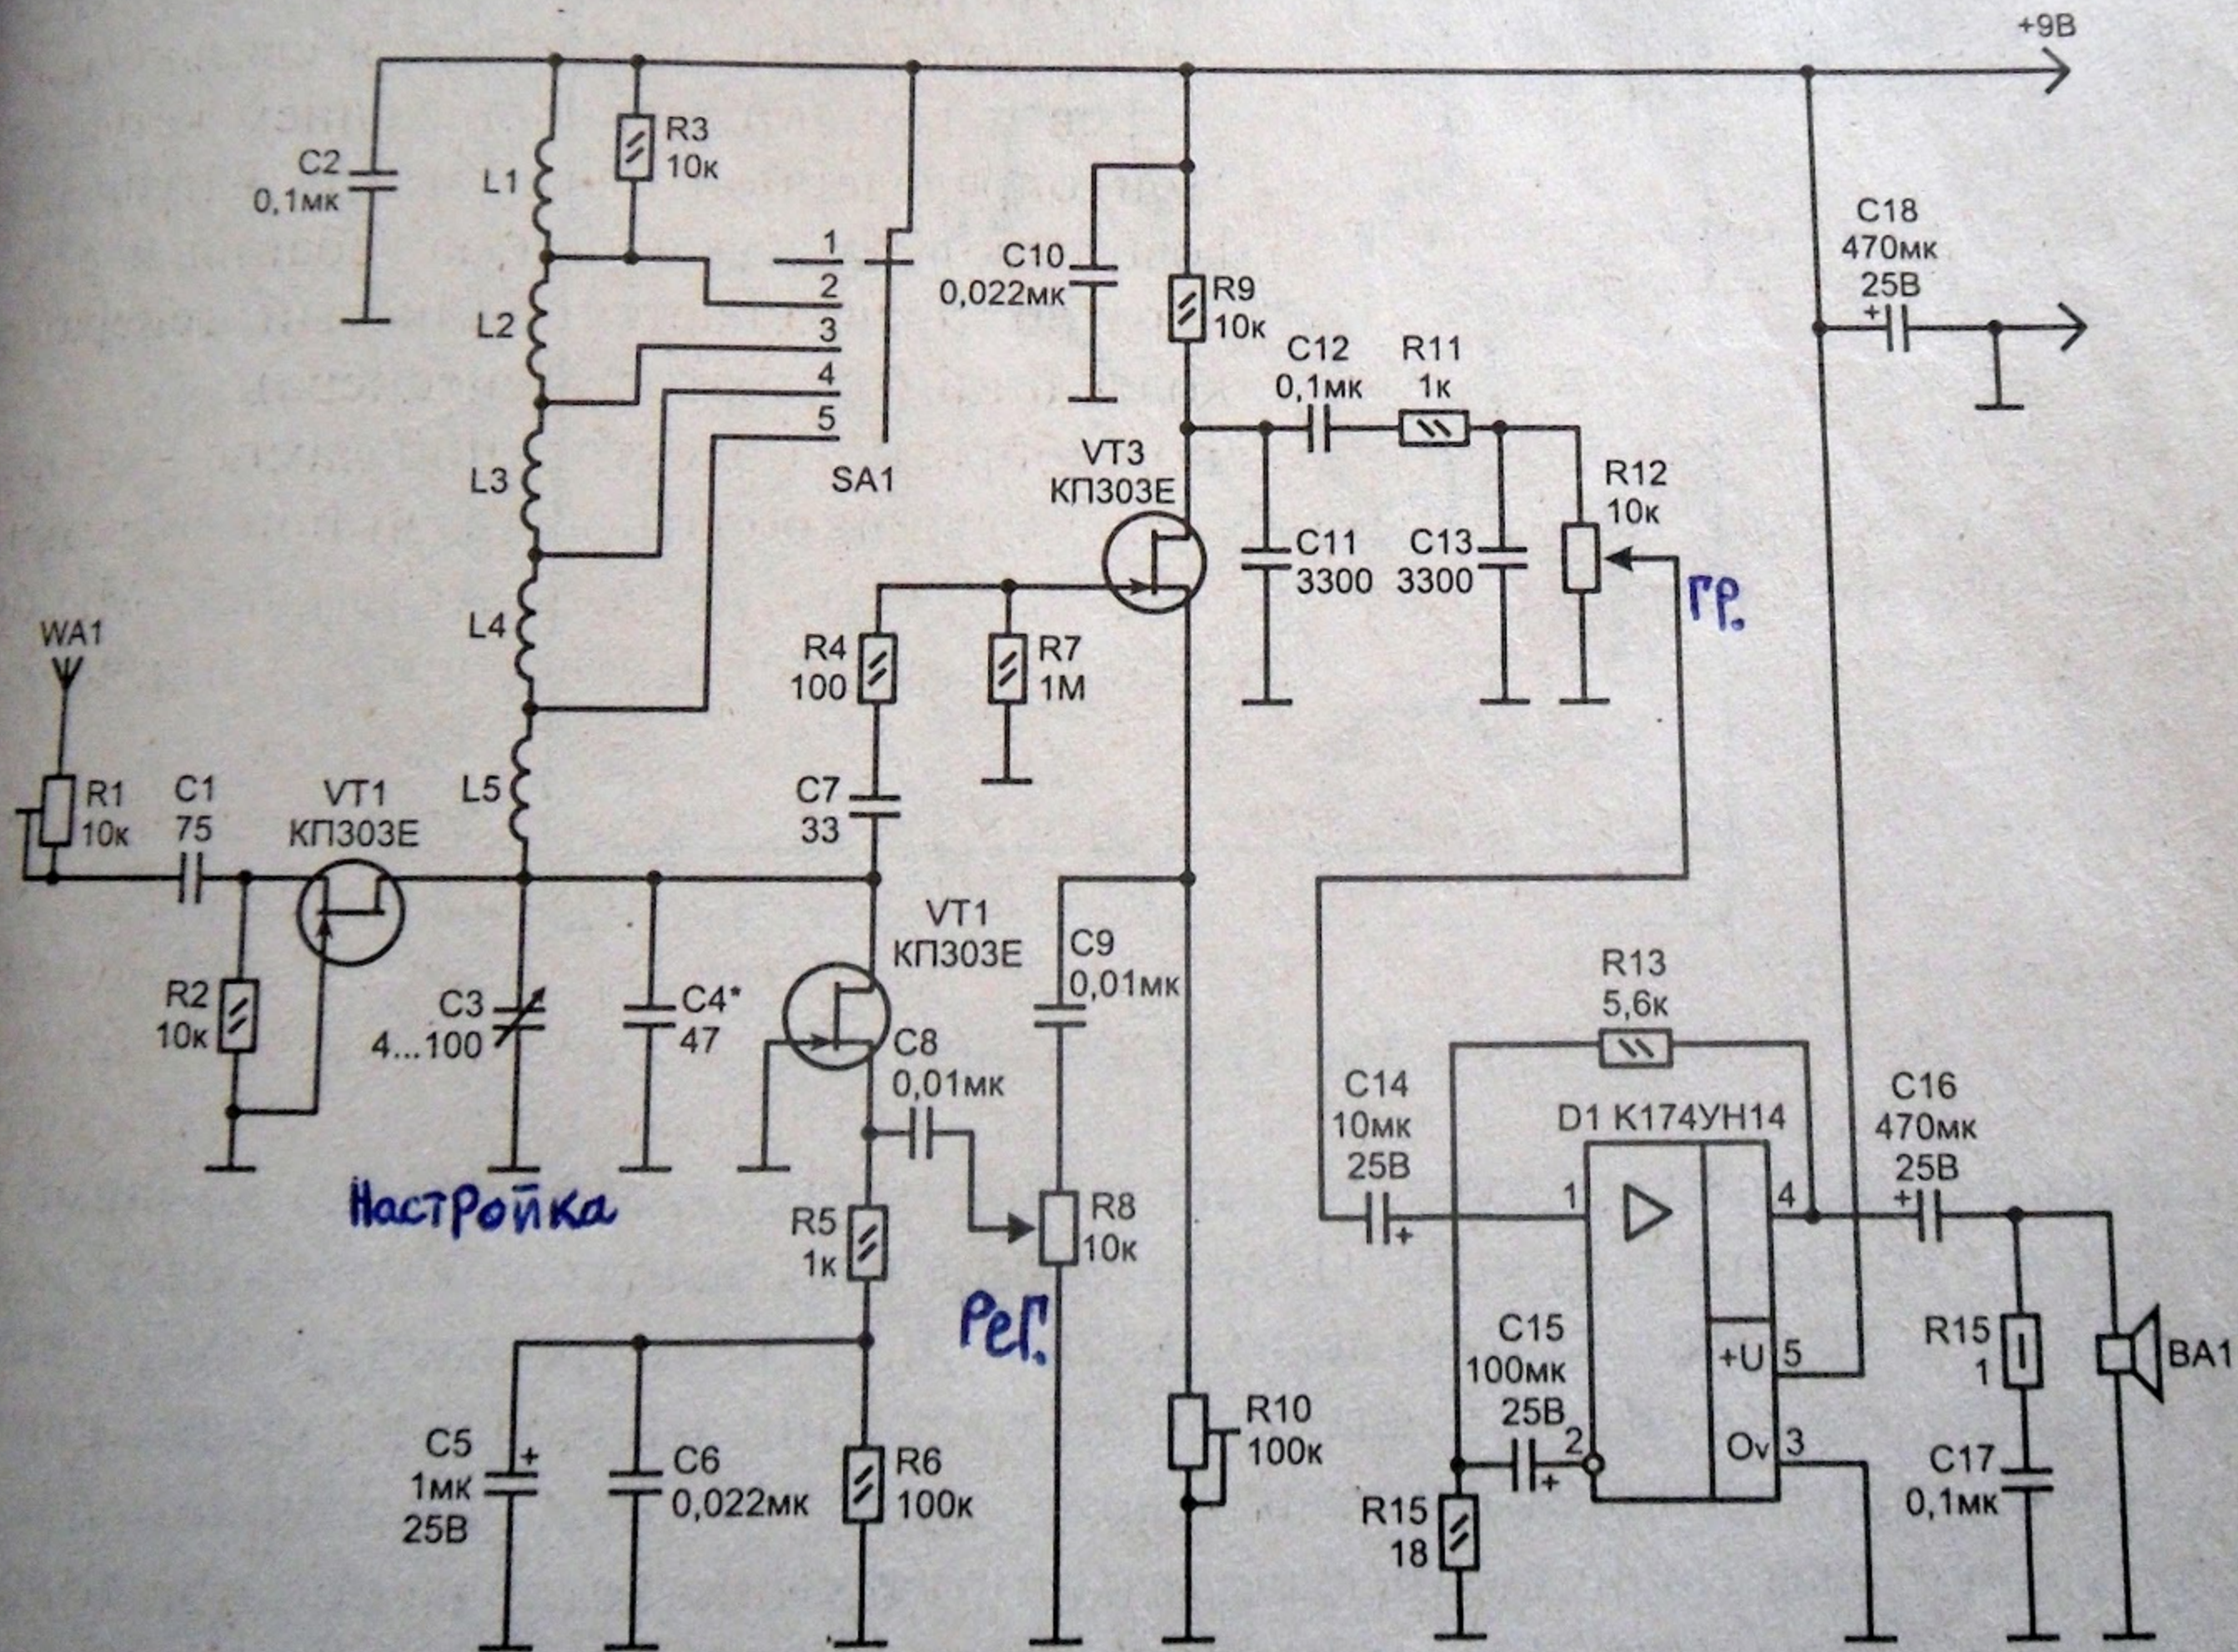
+9В

C2 0,1мк
L1
R3 10к
1
2
3
4
5
SA1
L2
L3
L4
L5
C10 0,022мк
R9 10к
C12 0,1мк
R11 1к
C18 470мк 25В
VT3 КП303Е
C11 3300
C13 3300
R12 10к
Гр.
WA1
R1 10к
C1 75
VT1 КП303Е
R4 100
R7 1М
C7 33
R2 10к
C3 4...100
C4* 47
VT1 КП303Е
C9 0,01мк
C8 0,01мк
R13 5,6к
C14 10мк 25В
D1 К174УН14
1
4
C16 470мк 25В
Настройка
R5 1к
R8 10к
Рег.
C15 100мк 25В
+U
5
R15 1
BA1
C5 1мк 25В
C6 0,022мк
R6 100к
R10 100к
R15 18
2
0v
3
C17 0,1мк